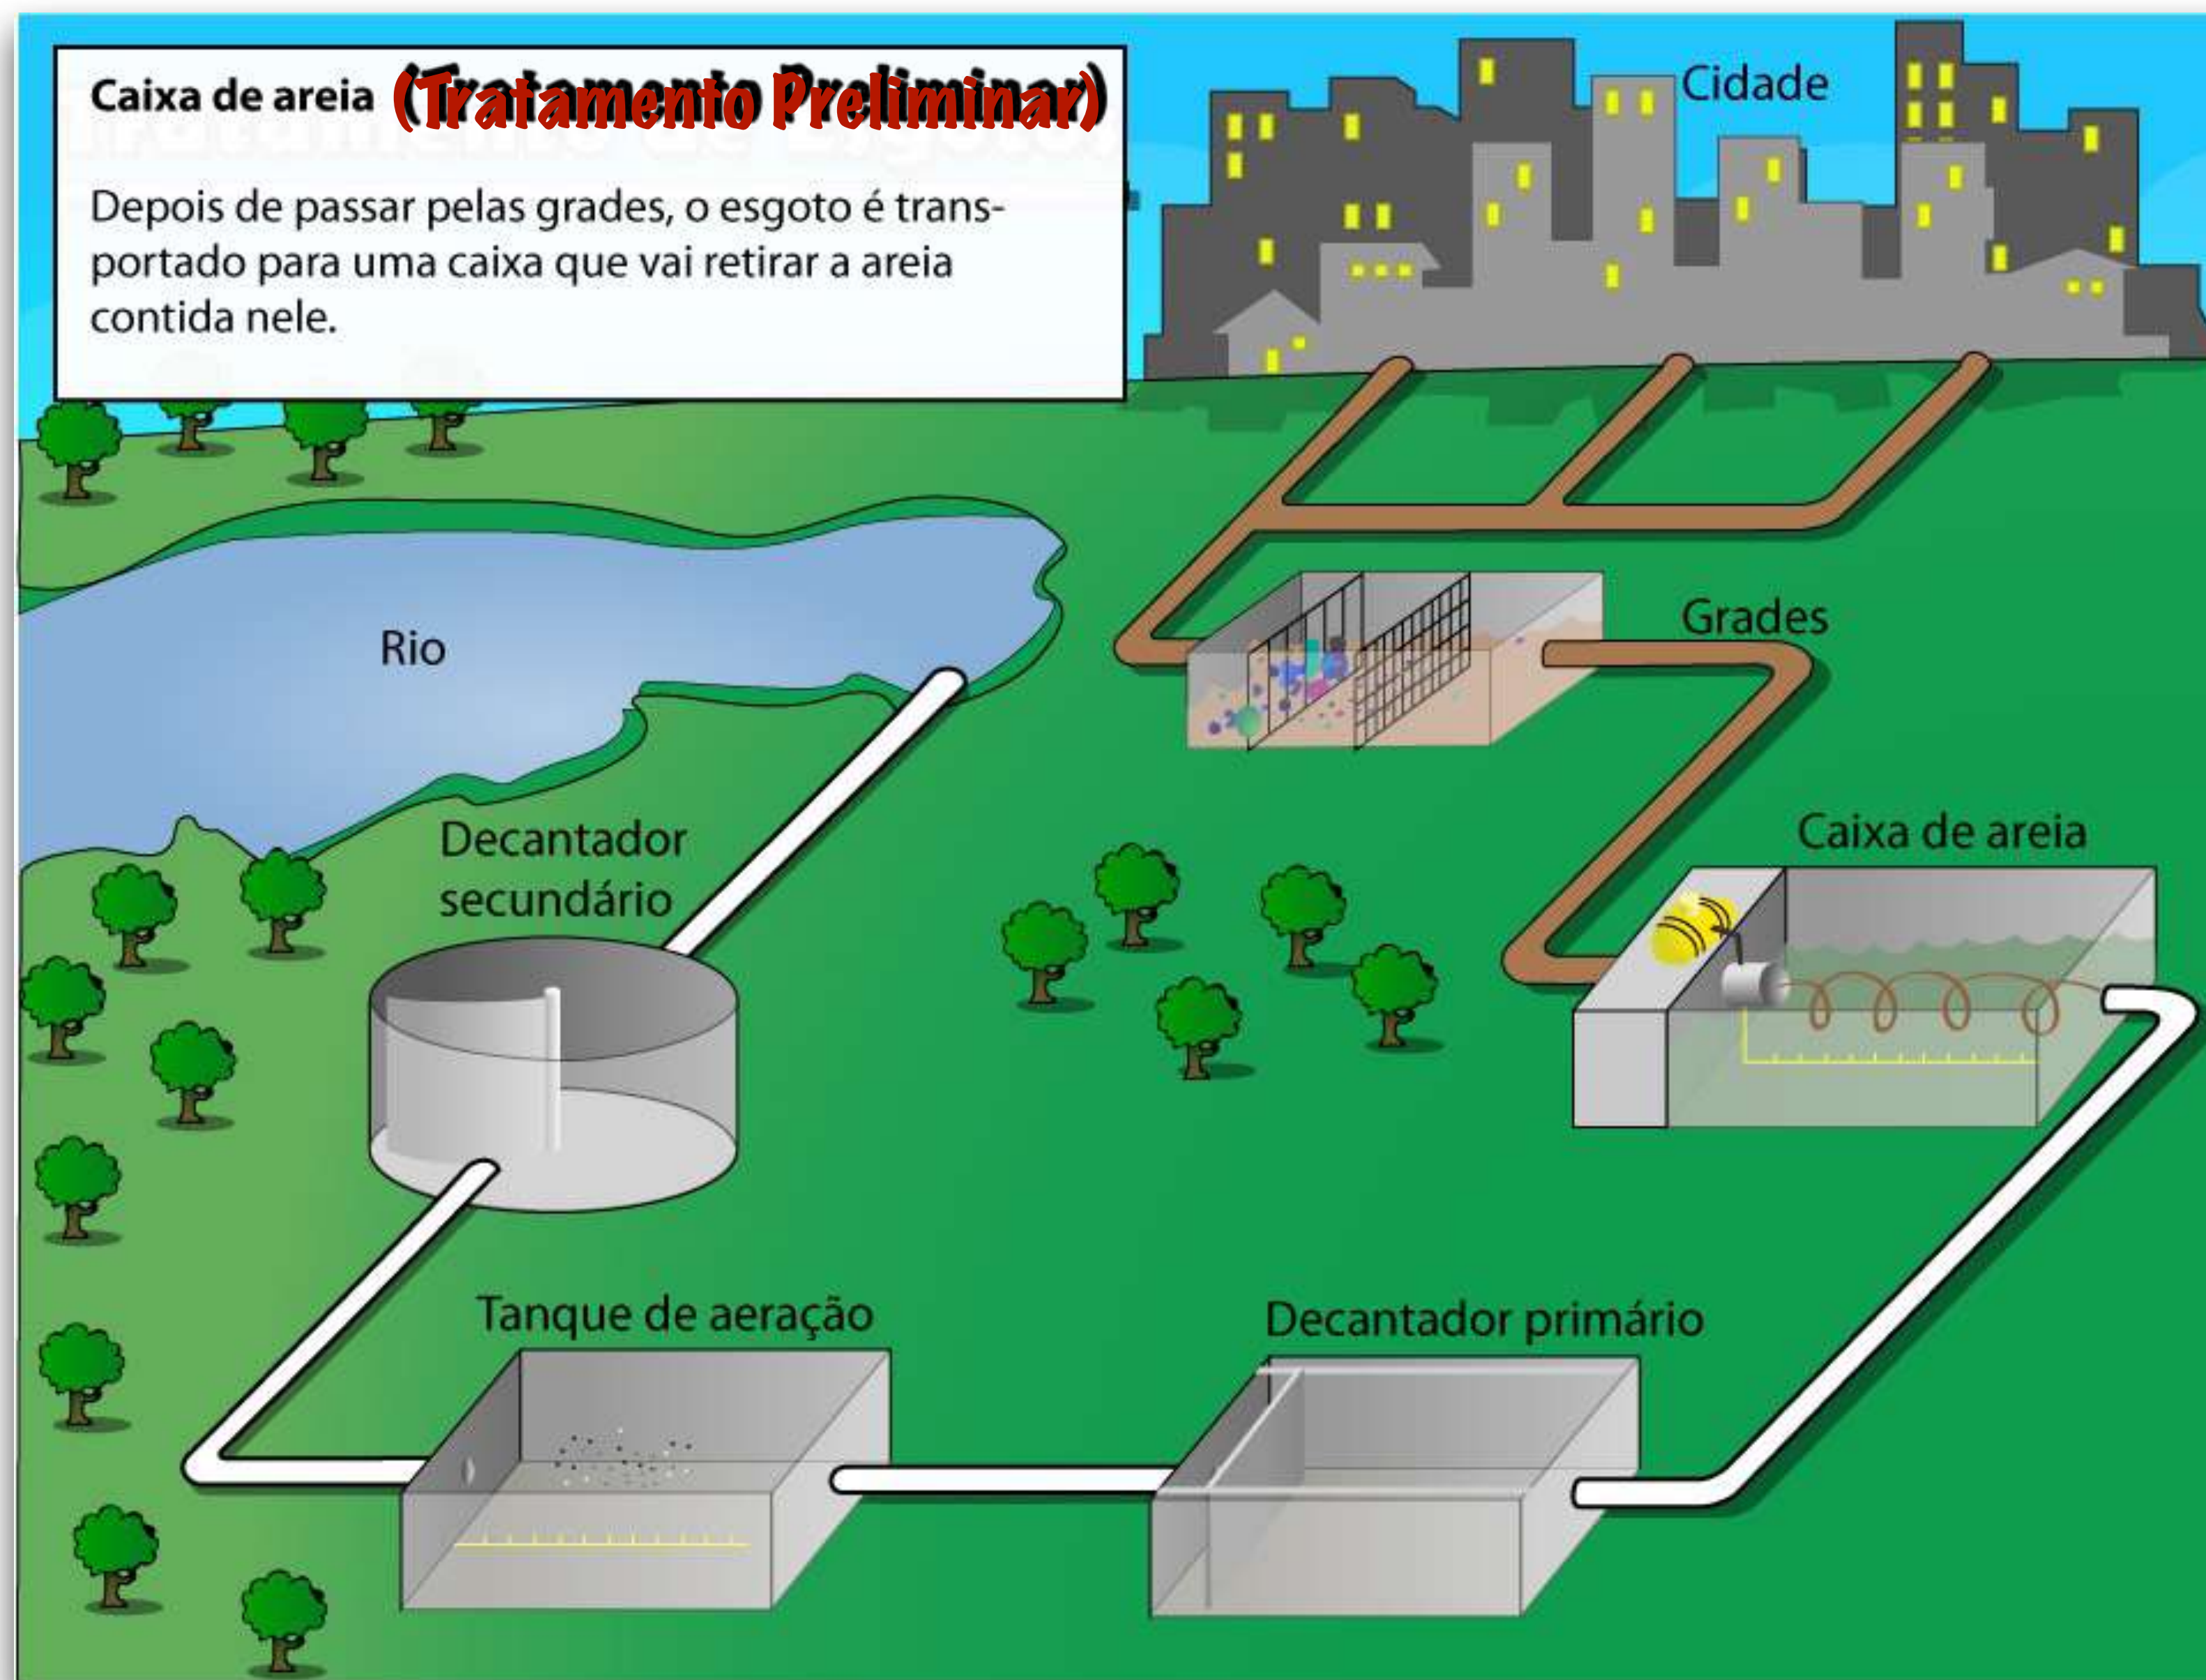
Caixa de areia (Tratamento Preliminar)

Depois de passar pelas grades, o esgoto é transportado para uma caixa que vai retirar a areia contida nele.

Cidade

Grades

Rio

Caixa de areia

Decantador secundário

Tanque de aeração

Decantador primário